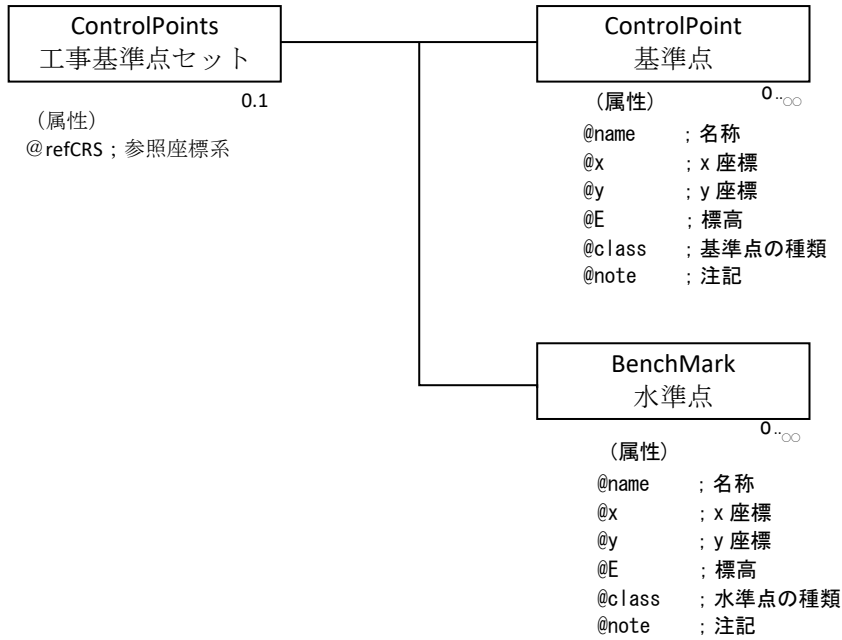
ControlPoints
工事基準点セット

0.1

（属性）
＠refCRS；参照座標系

ControlPoint
基準点

0..∞

（属性）
@name ；名称
@x ；x 座標
@y ；y 座標
@E ；標高
@class ；基準点の種類
@note ；注記

BenchMark
水準点

0..∞

（属性）
@name ；名称
@x ；x 座標
@y ；y 座標
@E ；標高
@class ；水準点の種類
@note ；注記